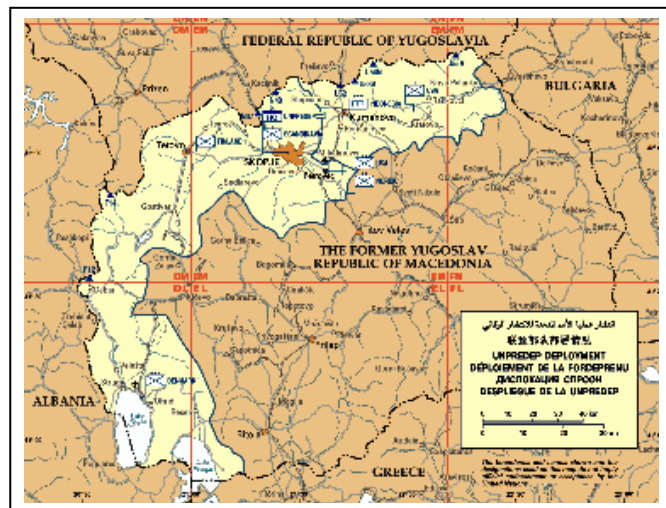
FEDERAL REPUBLIC OF YUGOSLAVIA

BULGARIA

SKOPJE

Kumanovo

Tetovo

Petrovec

Gostivar

THE FORMER YUGOSLAV REPUBLIC OF MACEDONIA

ALBANIA

GREECE

DM EM

DL EL

EM FM

EL FL

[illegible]

联合国预防性部署部队

UNPREDEP DEPLOYMENT

DÉPLOIEMENT DE LA FORDEPRENU

ДИСЛОКАЦИЯ СПРООН

DESPLIEGUE DE LA UNPREDEP

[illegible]